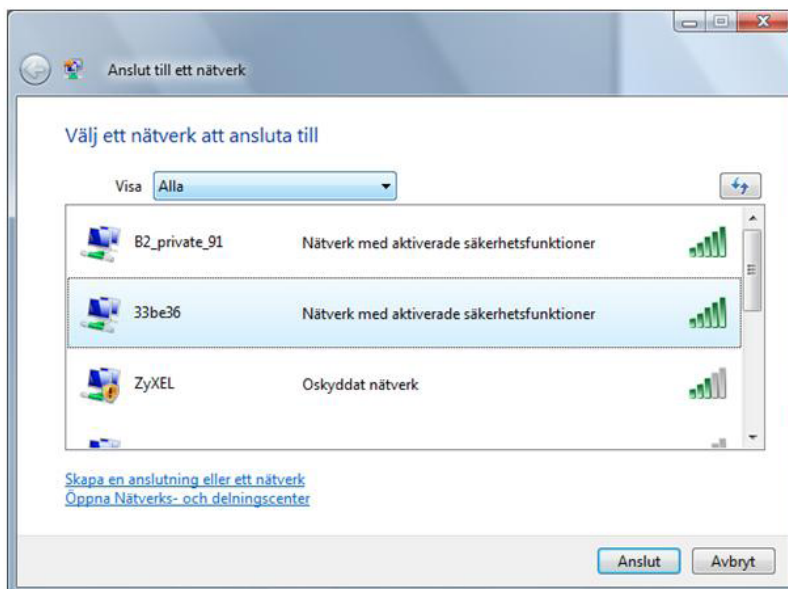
Anslut till ett nätverk

Välj ett nätverk att ansluta till

Visa Alla

B2_private_91 Nätverk med aktiverade säkerhetsfunktioner

33be36 Nätverk med aktiverade säkerhetsfunktioner

ZyXEL Oskyddat nätverk

Skapa en anslutning eller ett nätverk
Öppna Nätverks- och delningscenter

Anslut Avbryt